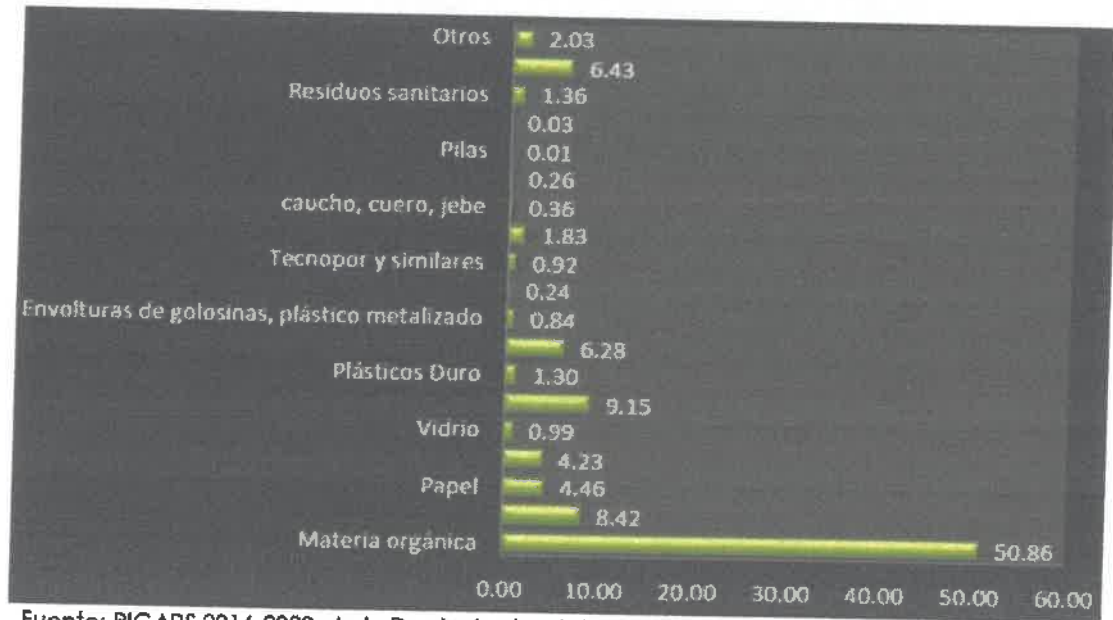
Otros
2.03
6.43
Residuos sanitarios
1.36
0.03
Pilas
0.01
0.26
caucho, cuero, jebe
0.36
1.83
Tecnopor y similares
0.92
0.24
Envolturas de golosinas, plástico metalizado
0.84
6.28
Plásticos Duro
1.30
9.15
Vidrio
0.99
4.23
Papel
4.46
8.42
Materia orgánica
50.86

0.00 10.00 20.00 30.00 40.00 50.00 60.00

Fuente: PIGARS 2016-2020 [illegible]